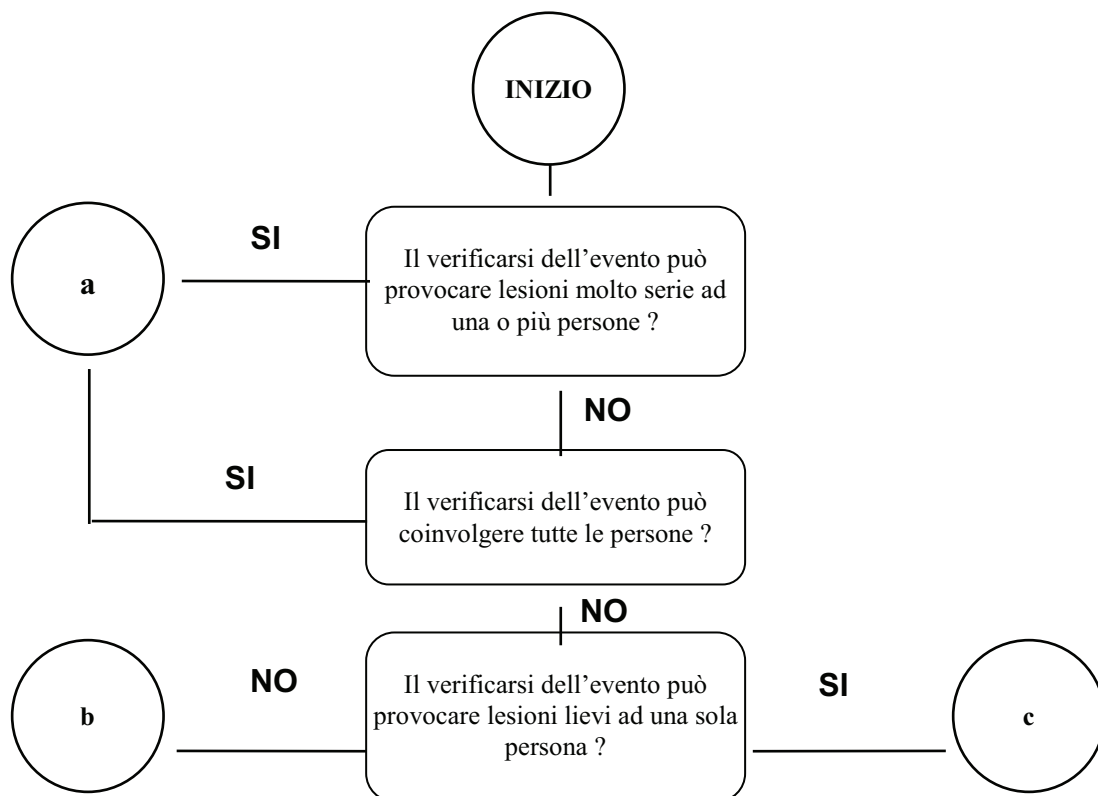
INIZIO

SI

a

Il verificarsi dell’evento può provocare lesioni molto serie ad una o più persone ?

NO

SI

Il verificarsi dell’evento può coinvolgere tutte le persone ?

NO

NO

b

Il verificarsi dell’evento può provocare lesioni lievi ad una sola persona ?

SI

c